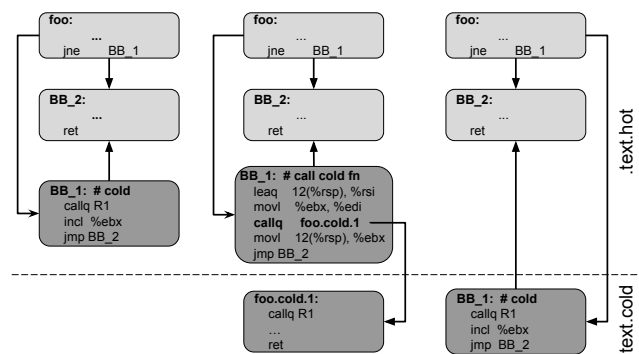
foo:
...
jne BB_1

BB_2:
...
ret

BB_1: # cold
callq R1
incl %ebx
jmp BB_2

foo:
...
jne BB_1

BB_2:
...
ret

BB_1: # call cold fn
leaq 12(%rsp), %rsi
movl %ebx, %edi
callq foo.cold.1
movl 12(%rsp), %ebx
jmp BB_2

foo.cold.1:
callq R1
...
ret

foo:
...
jne BB_1

BB_2:
...
ret

BB_1: # cold
callq R1
incl %ebx
jmp BB_2

.text.hot

.text.cold